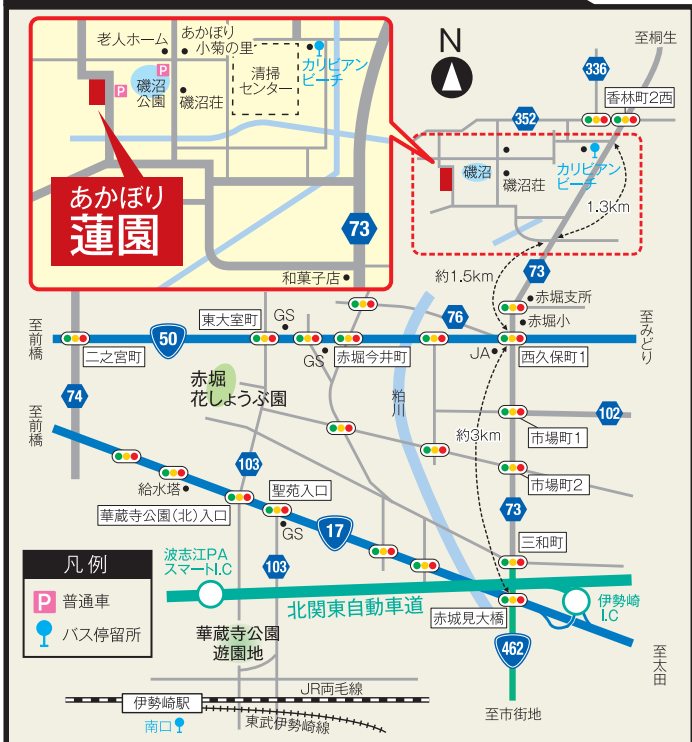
老人ホーム
あかぼり小菊の里
P
磯沼公園
P
磯沼荘
清掃センター
カリビアンビーチ
あかぼり
蓮園
73
和菓子店
N
至桐生
336
香林町2西
352
磯沼
磯沼荘
カリビアンビーチ
1.3km
約1.5km
73
赤堀支所
赤堀小
至みどり
76
至前橋
50
東大室町
GS
GS
赤堀今井町
JA
西久保町1
二之宮町
赤堀花しょうぶ園
粕川
74
至前橋
102
約3km
市場町1
市場町2
103
給水塔
聖苑入口
華蔵寺公園(北)入口
73
17
GS
三和町
凡例
波志江PA スマートI.C
103
P 普通車
バス停留所
北関東自動車道
伊勢崎I.C
赤城見大橋
華蔵寺公園遊園地
462
至太田
JR両毛線
伊勢崎駅
南口
東武伊勢崎線
至市街地